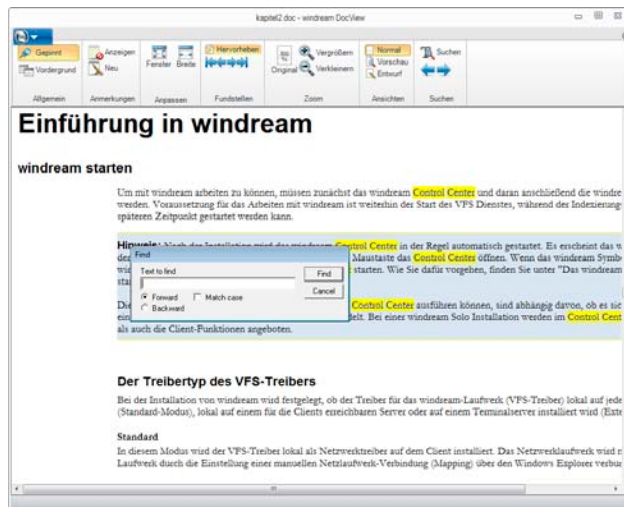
kapitel2.doc - windream DocView

Gepinnt
Vordergrund
Allgemein
Anzeigen
Neu
Anmerkungen
Fenster
Breite
Anpassen
Hervorheben
Fundstellen
Original
Vergrößern
Verkleinern
Zoom
Normal
Vorschau
Entwurf
Ansichten
Suchen
Suchen

Einführung in windream

windream starten

Um mit windream arbeiten zu können, müssen zunächst das windream Control Center und daran anschließend die windre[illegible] werden. Voraussetzung für das Arbeiten mit windream ist weiterhin der Start des VFS Dienstes, während der Indexierung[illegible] späteren Zeitpunkt gestartet werden kann.

Hinweis: Nach der Installation wird das windream Control Center in der Regel automatisch gestartet. Es erscheint das w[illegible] der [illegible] Maustaste das Control Center öffnen. Wenn das windream Symb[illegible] wi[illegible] starten. Wie Sie dafür vorgehen, finden Sie unter "Das windream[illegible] sta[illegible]

Die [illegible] Control Center ausführen können, sind abhängig davon, ob es sic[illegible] ein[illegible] delt. Bei einer windream Solo Installation werden im Control Cent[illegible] als auch die Client-Funktionen angeboten.

Find
Text to find
Find
Cancel
Forward
Backward
Match case

Der Treibertyp des VFS-Treibers

Bei der Installation von windream wird festgelegt, ob der Treiber für das windream-Laufwerk (VFS-Treiber) lokal auf jede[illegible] (Standard-Modus), lokal auf einem für die Clients erreichbaren Server oder auf einem Terminalserver installiert wird (Exte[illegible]

Standard

In diesem Modus wird der VFS-Treiber lokal als Netzwerktreiber auf dem Client installiert. Das Netzwerklaufwerk wird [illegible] Laufwerk durch die Einstellung einer manuellen Netzlaufwerk-Verbindung (Mapping) über den Windows Explorer verbu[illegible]